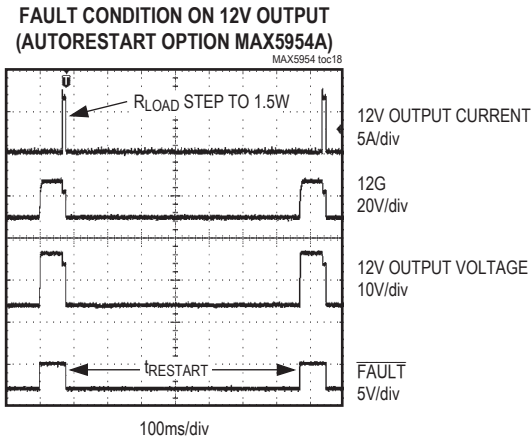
FAULT CONDITION ON 12V OUTPUT
(AUTORESTART OPTION MAX5954A)

MAX5954 toc18

T

$R_{LOAD}$ STEP TO 1.5W

12V OUTPUT CURRENT
5A/div

12G
20V/div

12V OUTPUT VOLTAGE
10V/div

$t_{RESTART}$

$\overline{FAULT}$
5V/div

100ms/div